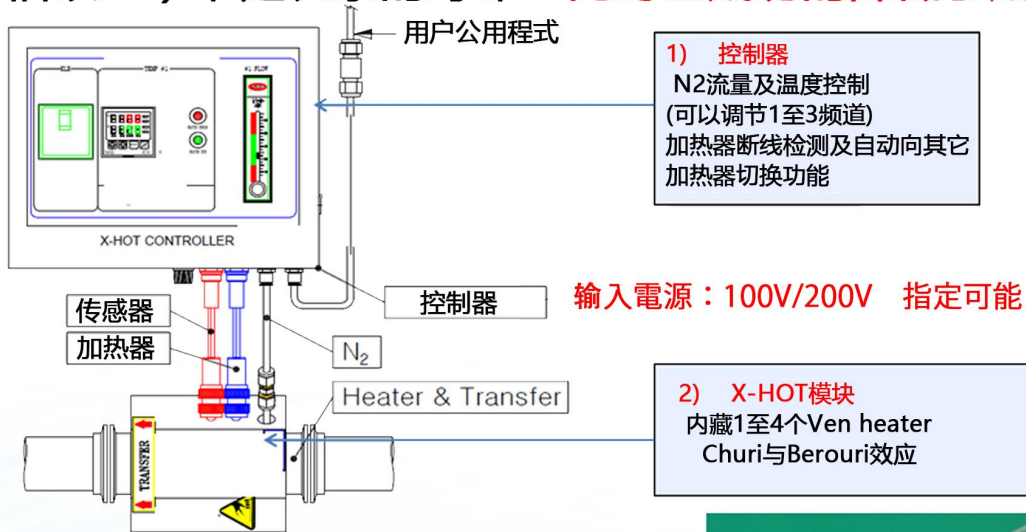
用户公用程式

1) 控制器
N2流量及温度控制
(可以调节1至3频道)
加热器断线检测及自动向其它加热器切换功能

X-HOT CONTROLLER

控制器

输入電源：100V/200V 指定可能

传感器
加热器

$N_2$

Heater & Transfer

2) X-HOT模块
内藏1至4个Ven heater
Churi与Berouri效应

TRANSFER